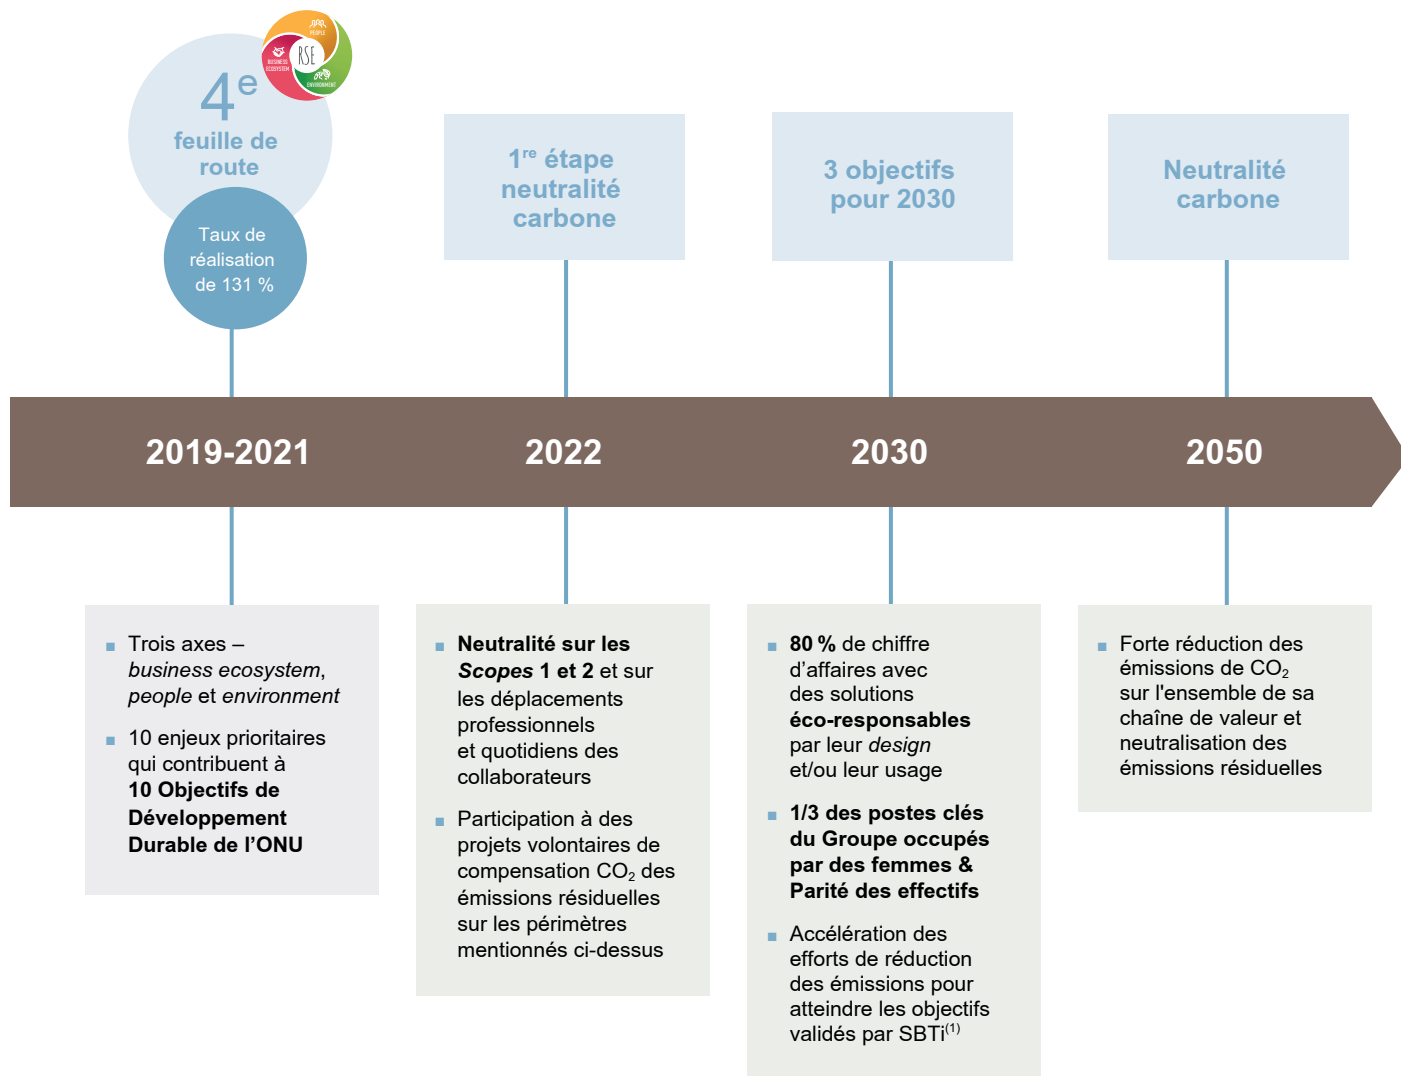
PEOPLE
RSE
BUSINESS ECOSYSTEM
ENVIRONMENT

4$^{e}$ feuille de route

Taux de réalisation de 131 %

1$^{re}$ étape neutralité carbone

3 objectifs pour 2030

Neutralité carbone

2019-2021

2022

2030

2050

Trois axes – *business ecosystem*, *people* et *environment*

10 enjeux prioritaires qui contribuent à **10 Objectifs de Développement Durable de l'ONU**

**Neutralité sur les *Scopes* 1 et 2** et sur les déplacements professionnels et quotidiens des collaborateurs

Participation à des projets volontaires de compensation $CO_2$ des émissions résiduelles sur les périmètres mentionnés ci-dessus

**80 %** de chiffre d'affaires avec des solutions **éco-responsables** par leur *design* et/ou leur usage

**1/3 des postes clés du Groupe occupés par des femmes & Parité des effectifs**

Accélération des efforts de réduction des émissions pour atteindre les objectifs validés par SBTi$^{(1)}$

Forte réduction des émissions de $CO_2$ sur l'ensemble de sa chaîne de valeur et neutralisation des émissions résiduelles